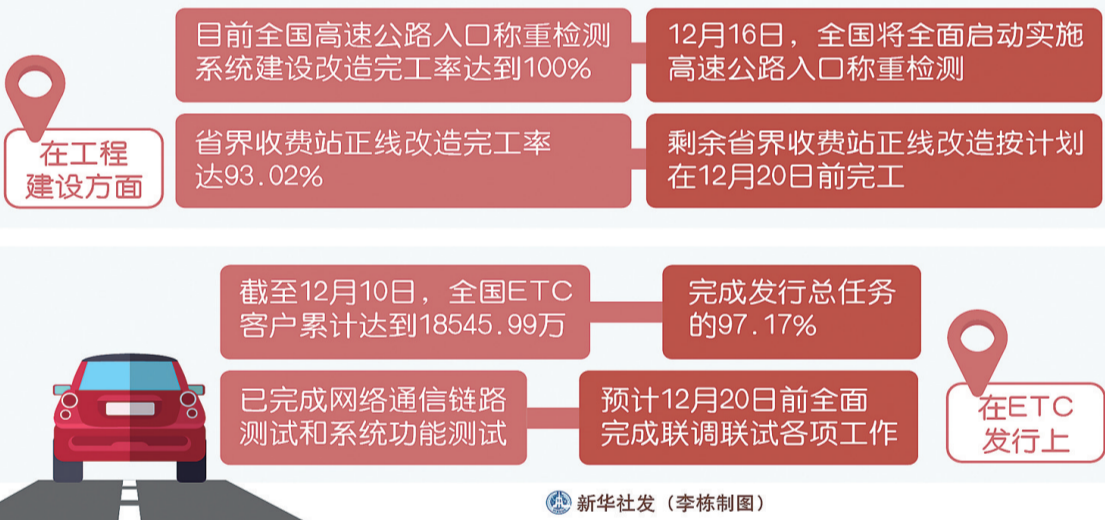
在工程建设方面

目前全国高速公路入口称重检测系统建设改造完工率达到100%

12月16日，全国将全面启动实施高速公路入口称重检测

省界收费站正线改造完工率达93.02%

剩余省界收费站正线改造按计划在12月20日前完工

截至12月10日，全国ETC客户累计达到18545.99万

完成发行总任务的97.17%

已完成网络通信链路测试和系统功能测试

预计12月20日前全面完成联调联试各项工作

在ETC发行上

新华社发（李栋制图）